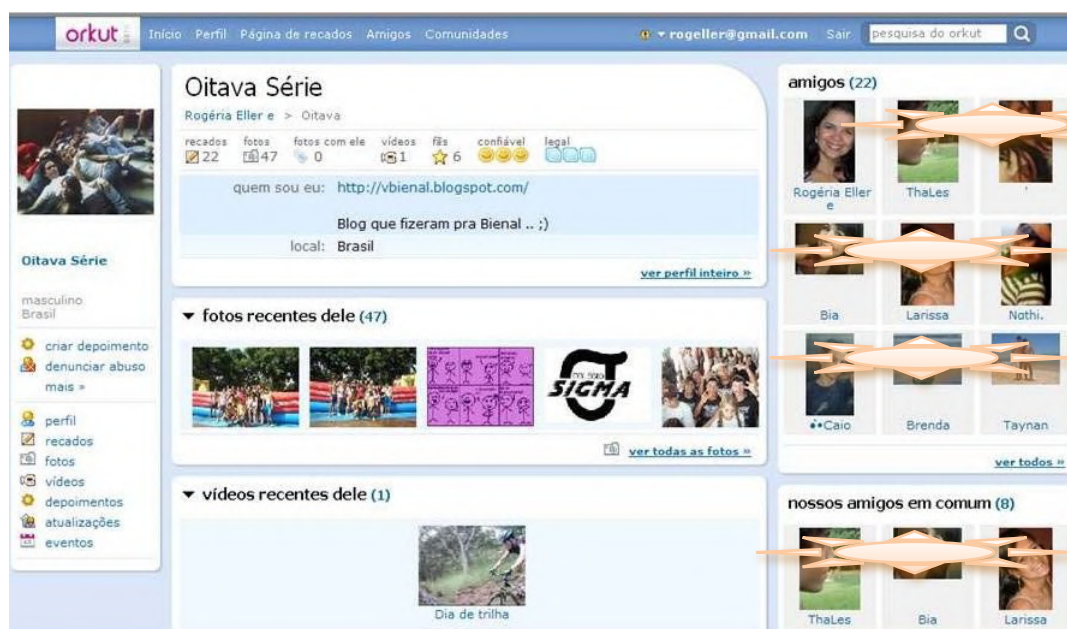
orkut Início Perfil Página de recados Amigos Comunidades

rogeller@gmail.com Sair pesquisa do orkut

Oitava Série

Rogéria Eller e > Oitava

| recados | fotos | fotos com ele | vídeos | fãs | confiável | legal |
|---|---|---|---|---|---|---|
| 22 | 47 | 0 | 1 | 6 | | |

quem sou eu: http://vbienal.blogspot.com/

Blog que fizeram pra Bienal .. ;)

local: Brasil

ver perfil inteiro »

Oitava Série

masculino
Brasil

criar depoimento
denunciar abuso
mais »

perfil
recados
fotos
vídeos
depoimentos
atualizações
eventos

fotos recentes dele (47)

SIGMA

ver todas as fotos »

vídeos recentes dele (1)

Dia de trilha

amigos (22)

Rogéria Eller e
ThaLes
Bia
Larissa
Nathi.
Caio
Brenda
Taynan

ver todos »

nossos amigos em comum (8)

ThaLes
Bia
Larissa